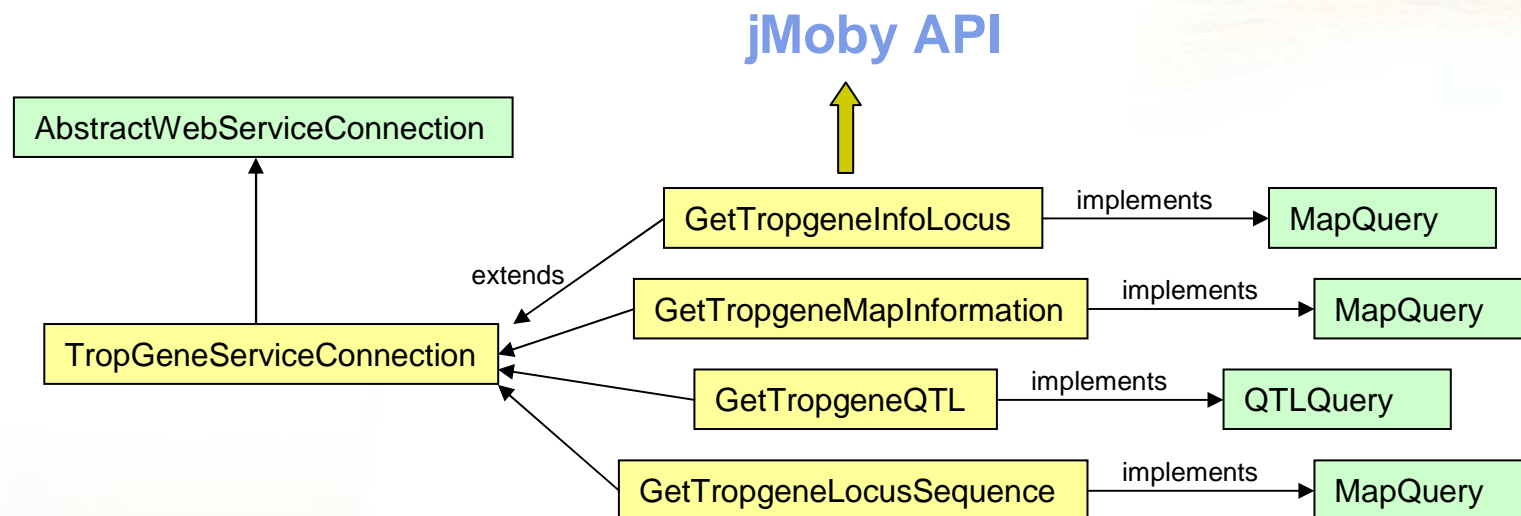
jMoby API

AbstractWebServiceConnection

GetTropgeneInfoLocus

implements

MapQuery

extends

GetTropgeneMapInformation

implements

MapQuery

TropGeneServiceConnection

GetTropgeneQTL

implements

QTLQuery

GetTropgeneLocusSequence

implements

MapQuery